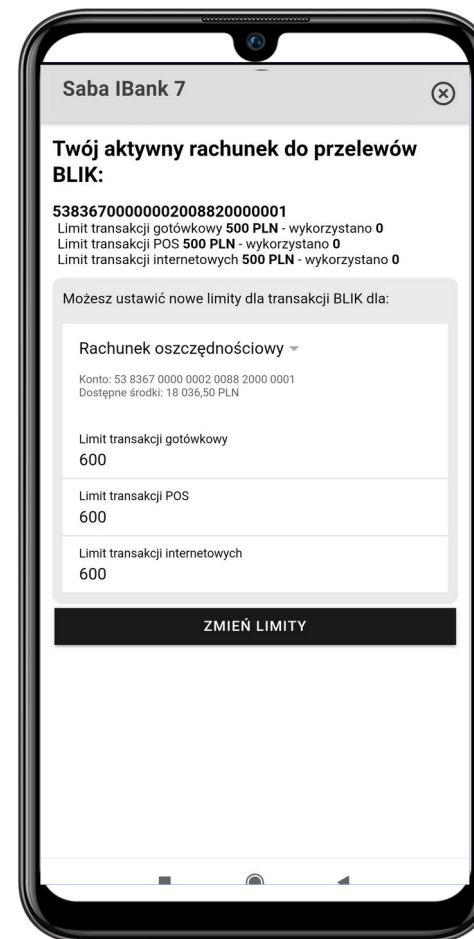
Saba IBank 7

Twój aktywny rachunek do przelewów BLIK:

53836700000002008820000001
Limit transakcji gotówkowy **500 PLN** - wykorzystano **0**
Limit transakcji POS **500 PLN** - wykorzystano **0**
Limit transakcji internetowych **500 PLN** - wykorzystano **0**

Możesz ustawić nowe limity dla transakcji BLIK dla:

Rachunek oszczędnościowy

Konto: 53 8367 0000 0002 0088 2000 0001
Dostępne środki: 18 036,50 PLN

Limit transakcji gotówkowy
600

Limit transakcji POS
600

Limit transakcji internetowych
600

ZMIEŃ LIMITY